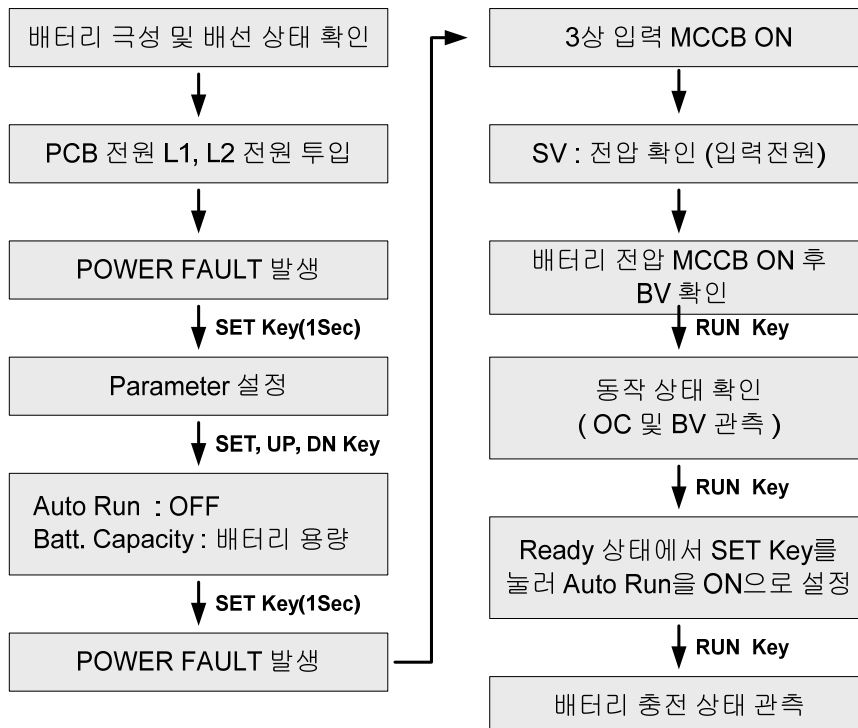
배터리 극성 및 배선 상태 확인

PCB 전원 L1, L2 전원 투입

POWER FAULT 발생

SET Key(1Sec)

Parameter 설정

SET, UP, DN Key

Auto Run : OFF
Batt. Capacity : 배터리 용량

SET Key(1Sec)

POWER FAULT 발생

3상 입력 MCCB ON

SV : 전압 확인 (입력전원)

배터리 전압 MCCB ON 후 BV 확인

RUN Key

동작 상태 확인 ( OC 및 BV 관측 )

RUN Key

Ready 상태에서 SET Key를 눌러 Auto Run을 ON으로 설정

RUN Key

배터리 충전 상태 관측